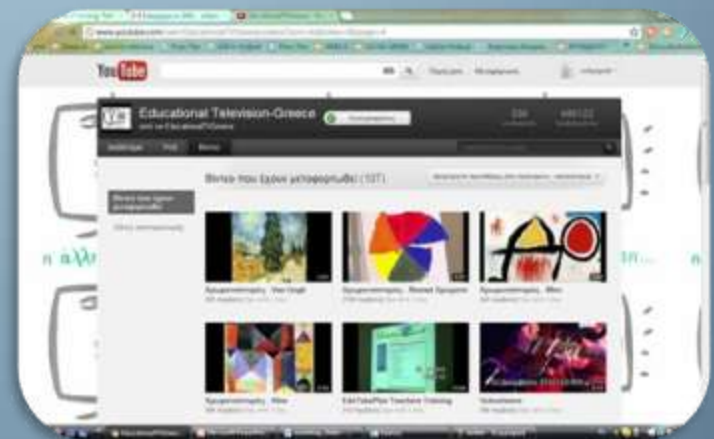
YouTube

Educational Television-Greece

Βίντεο που έχουν μεταφορτωθεί (107)

Χρωματοπαλέτες - Van Gogh

Χρωματοπαλέτες - Βασικά Χρώματα

Χρωματοπαλέτες - Miro

Χρωματοπαλέτες - Klee

EdiTube Plus Teachers Training

n αλλ

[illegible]